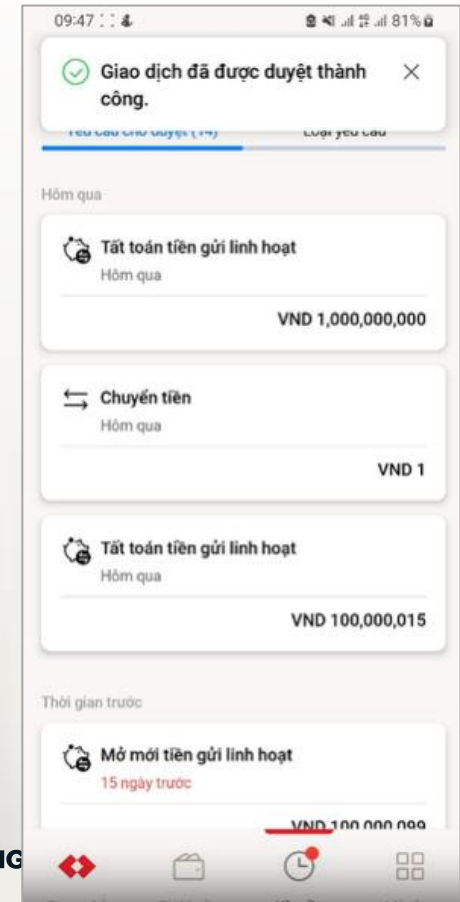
09:47 81%

Giao dịch đã được duyệt thành công.

Yêu cầu chờ duyệt (14) Loại yêu cầu

Hôm qua

Tất toán tiền gửi linh hoạt
Hôm qua
VND 1,000,000,000

Chuyển tiền
Hôm qua
VND 1

Tất toán tiền gửi linh hoạt
Hôm qua
VND 100,000,015

Thời gian trước

Mở mới tiền gửi linh hoạt
15 ngày trước
VND 100,000,099

IG